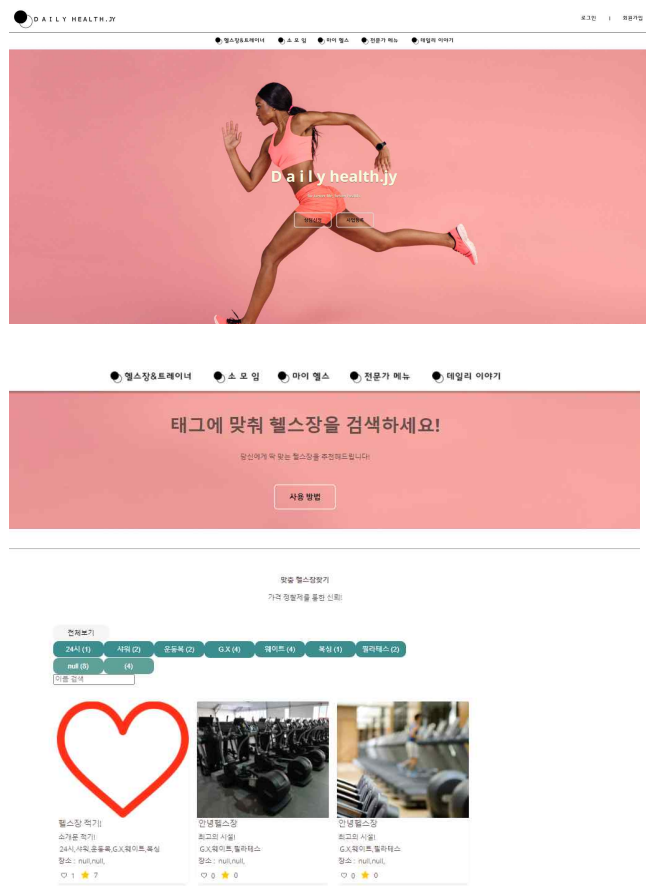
DAILY HEALTH.JY

로그인 | 회원가입

헬스장&트레이너 소 모 임 마이 헬스 전문가 메뉴 데일리 이야기

D a i l y health.jy

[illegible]

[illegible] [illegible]

헬스장&트레이너 소 모 임 마이 헬스 전문가 메뉴 데일리 이야기

태그에 맞춰 헬스장을 검색하세요!

당신에게 딱 맞는 헬스장을 추천해드립니다!

사용 방법

맞춤 헬스장찾기

가격 정찰제를 통한 신뢰!

전체보기

24시 (1) 샤워 (2) 운동복 (2) G.X (4) 웨이트 (4) 복싱 (1) 필라테스 (2)

null (8) (4)

이름 검색

헬스장 적기!!
소개문 적기!!
24시,샤워,운동복,G.X,웨이트,복싱
장소 : null,null,
1 7

안녕헬스장
최고의 시설!
G.X,웨이트,필라테스
장소 : null,null,
0 0

안녕헬스장
최고의 시설!
G.X,웨이트,필라테스
장소 : null,null,
0 0